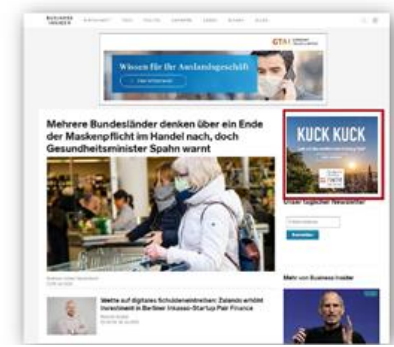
BUSINESS INSIDER

Wissen für Ihr Auslandsgeschäft

GTAI

Mehrere Bundesländer denken über ein Ende der Maskenpflicht im Handel nach, doch Gesundheitsminister Spahn warnt

KUCK KUCK

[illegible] Tägliche Newsletter

Wette auf digitales Schuldeneintreiben: Zalando erhöht Investment in Berliner Inkasso-Startup Pair Finance

Mehr von Business Insider